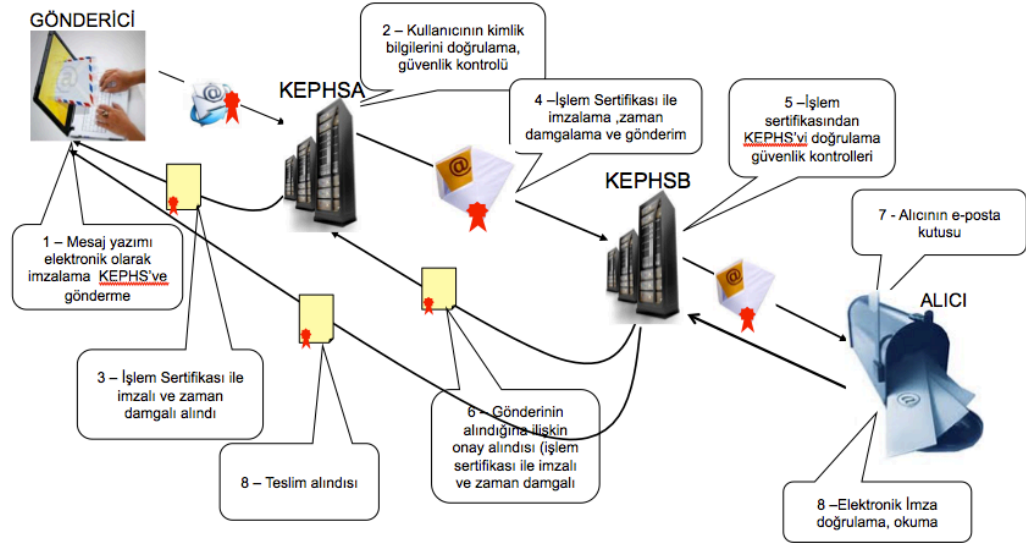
GÖNDERİCİ

2 – Kullanıcının kimlik bilgilerini doğrulama, güvenlik kontrolü

KEPHSA

4 –İşlem Sertifikası ile imzalama ,zaman damgalama ve gönderim

5 –İşlem sertifikasından KEPHS'vi doğrulama güvenlik kontrolleri

KEPHSB

7 - Alıcının e-posta kutusu

ALICI

1 – Mesaj yazımı elektronik olarak imzalama KEPHS've gönderme

3 – İşlem Sertifikası ile imzalı ve zaman damgalı alındı

6 – Gönderinin alındığına ilişkin onay alındısı (işlem sertifikası ile imzalı ve zaman damgalı

8 – Teslim alındısı

8 –Elektronik İmza doğrulama, okuma